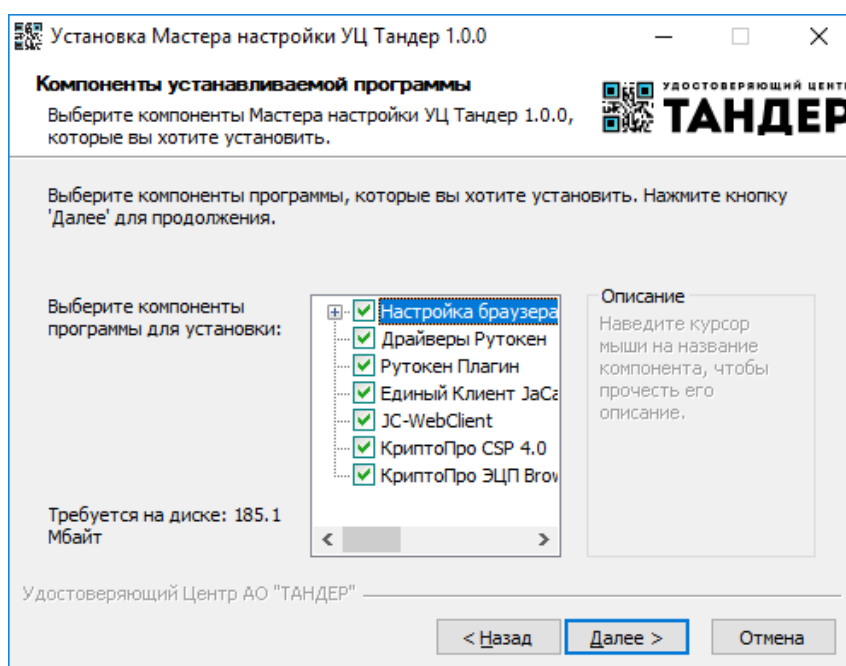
Установка Мастера настройки УЦ Тандер 1.0.0

Компоненты устанавливаемой программы
Выберите компоненты Мастера настройки УЦ Тандер 1.0.0, которые вы хотите установить.

УДОСТОВЕРЯЮЩИЙ ЦЕНТ
ТАНДЕР

Выберите компоненты программы, которые вы хотите установить. Нажмите кнопку 'Далее' для продолжения.

Выберите компоненты программы для установки:

Настройка браузера
Драйверы Рутокен
Рутокен Плагин
Единый Клиент JaCa
JC-WebClient
КриптоПро CSP 4.0
КриптоПро ЭЦП Brow

Описание
Наведите курсор мыши на название компонента, чтобы прочесть его описание.

Требуется на диске: 185.1 Мбайт

Удостоверяющий Центр АО "ТАНДЕР"

< Назад
Далее >
Отмена